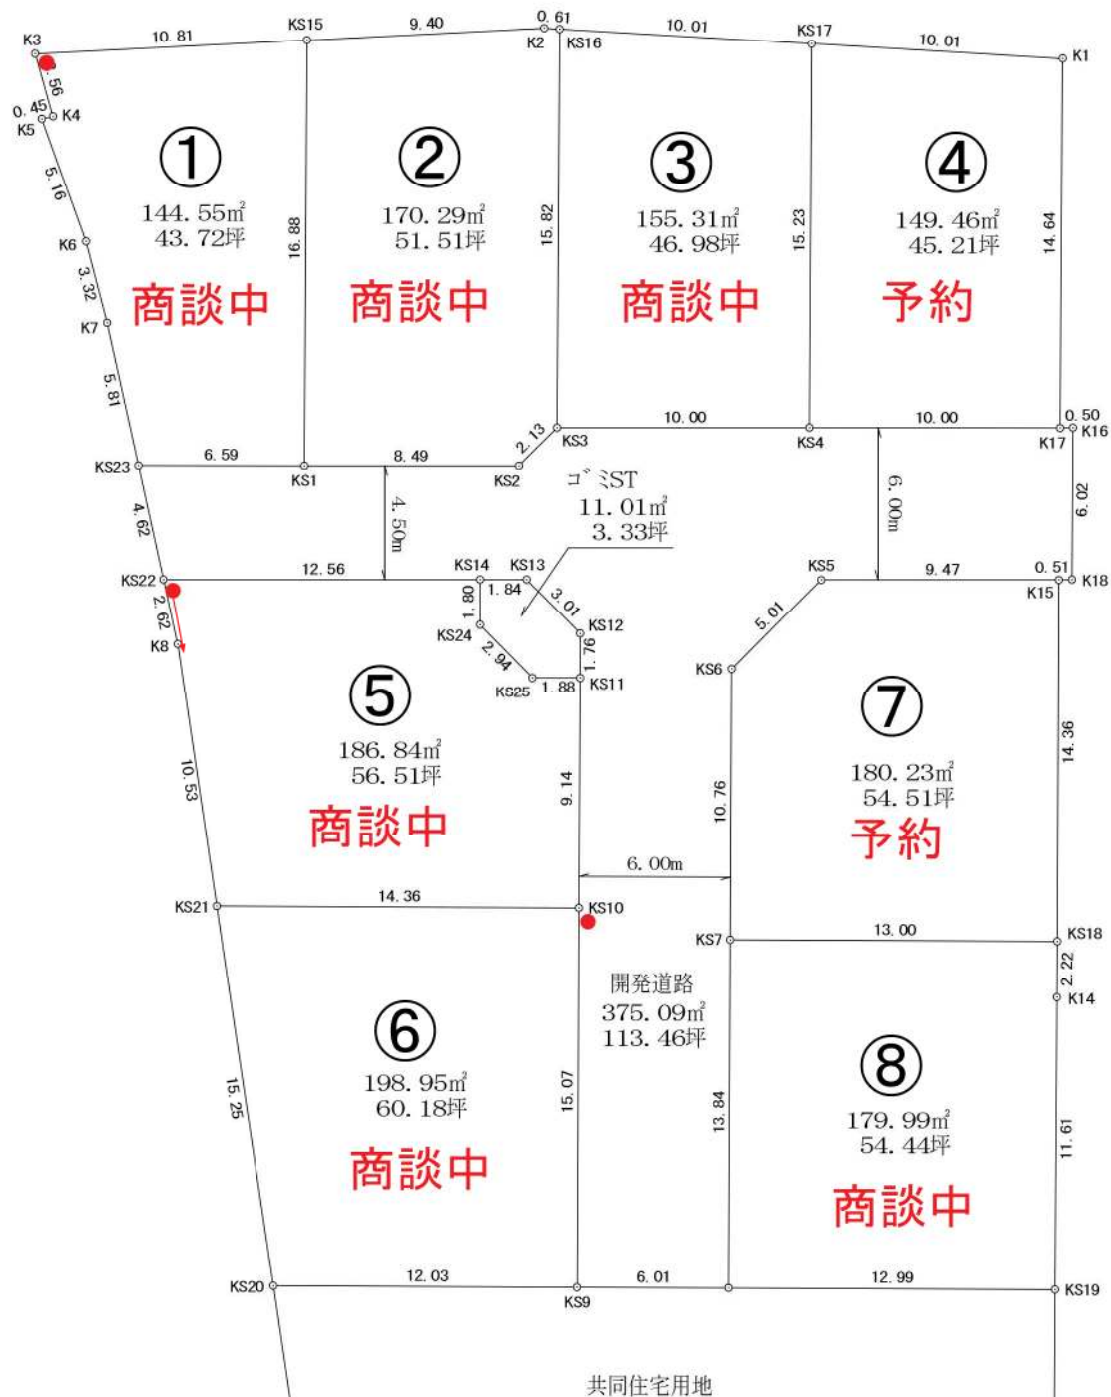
K3
10.81
KS15
9.40
0.61
K2
KS16
10.01
KS17
10.01
K1
.56
0.45
K4
K5
5.16
K6
3.32
K7
5.81

①
144.55㎡
43.72坪
商談中

16.88

②
170.29㎡
51.51坪
商談中

15.82

③
155.31㎡
46.98坪
商談中

15.23

④
149.46㎡
45.21坪
予約

14.64

10.00
10.00
0.50
KS3
KS4
K17
K16
KS23
6.59
KS1
8.49
KS2
2.13
ゴミST
11.01㎡
3.33坪
4.50m
6.00m
6.02
4.62
KS22
12.56
KS14
KS13
KS5
9.47
0.51
K15
K18
1.84
1.80
3.01
KS12
KS24
2.94
1.76
KS25
1.88
KS11
5.01
KS6
2.62
K8

⑤
186.84㎡
56.51坪
商談中

10.53
9.14
10.76

⑦
180.23㎡
54.51坪
予約

14.36
6.00m
KS21
14.36
KS10
KS7
13.00
KS18
2.22
K14
開発道路
375.09㎡
113.46坪

⑥
198.95㎡
60.18坪
商談中

15.25
15.07
13.84

⑧
179.99㎡
54.44坪
商談中

11.61
KS20
12.03
KS9
6.01
12.99
KS19
共同住宅用地